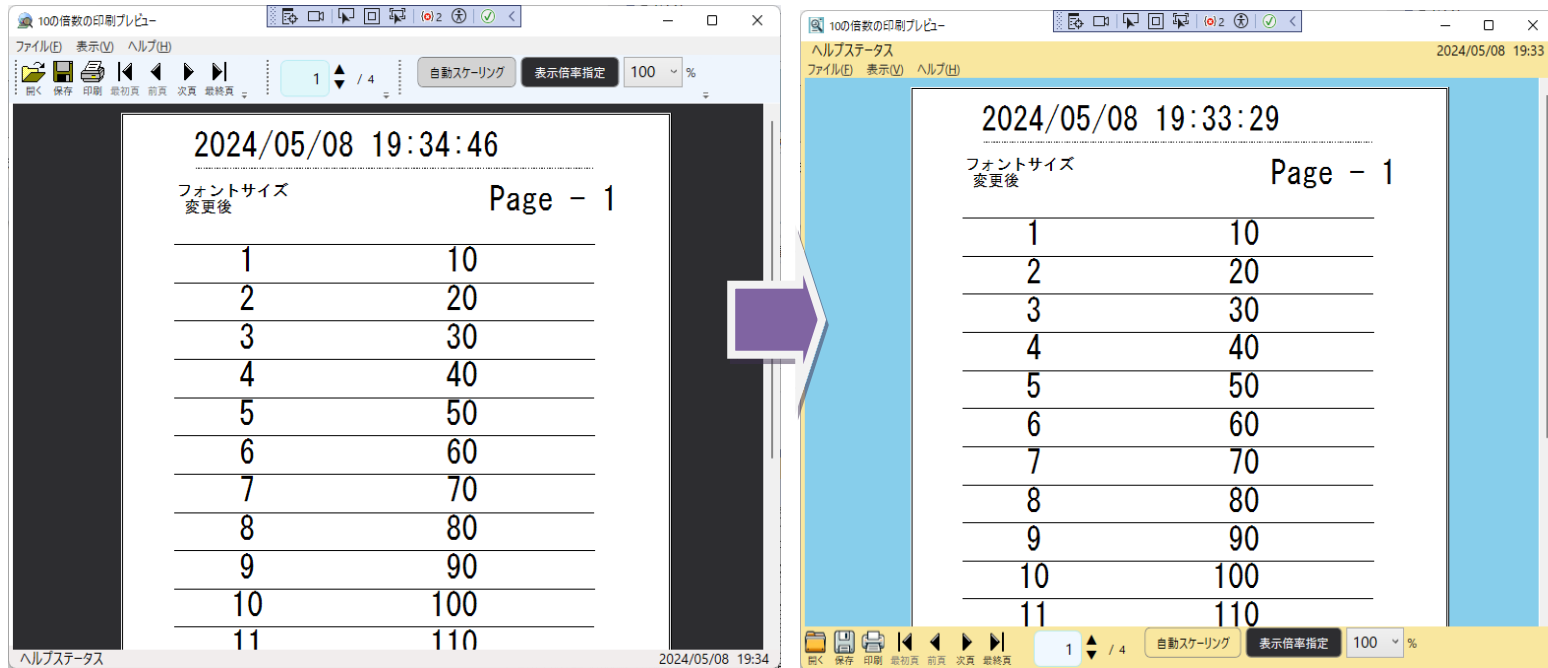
10の倍数の印刷プレビュー

ファイル(F) 表示(V) ヘルプ(H)

開く 保存 印刷 最初頁 前頁 次頁 最終頁

1 / 4

自動スケーリング

表示倍率指定

100 %

2024/05/08 19:34:46

フォントサイズ 変更後

Page - 1

| | |
|---|---|
| 1 | 10 |
| 2 | 20 |
| 3 | 30 |
| 4 | 40 |
| 5 | 50 |
| 6 | 60 |
| 7 | 70 |
| 8 | 80 |
| 9 | 90 |
| 10 | 100 |
| 11 | 110 |

ヘルプステータス

2024/05/08 19:34

10の倍数の印刷プレビュー

ヘルプステータス

2024/05/08 19:33

ファイル(F) 表示(V) ヘルプ(H)

2024/05/08 19:33:29

フォントサイズ 変更後

Page - 1

| | |
|---|---|
| 1 | 10 |
| 2 | 20 |
| 3 | 30 |
| 4 | 40 |
| 5 | 50 |
| 6 | 60 |
| 7 | 70 |
| 8 | 80 |
| 9 | 90 |
| 10 | 100 |
| 11 | 110 |

開く 保存 印刷 最初頁 前頁 次頁 最終頁

1 / 4

自動スケーリング

表示倍率指定

100 %